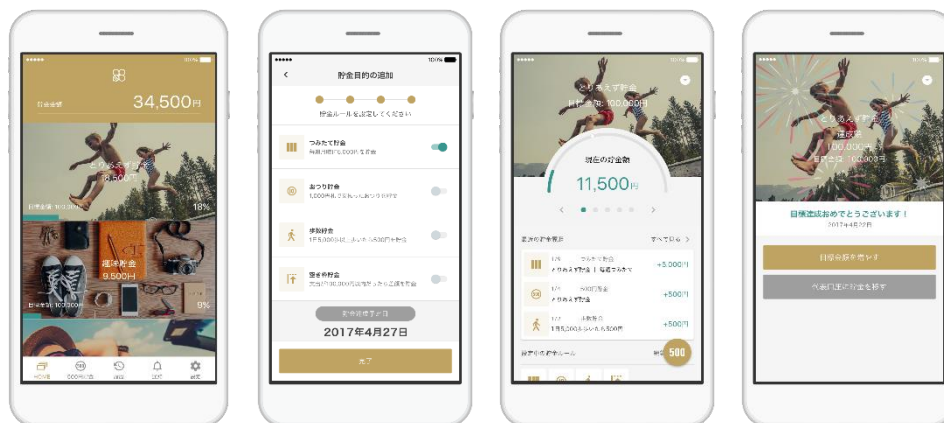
貯金総額 34,500円

とりあえず貯金
18,500円

目標金額 100,000円 18%

運動貯金
9,500円

目標金額 100,000円 9%

HOME

100%

貯金目的の追加

貯金ルールを設定してください

つみたて貯金

おつり貯金

歩数貯金

豪金貯金

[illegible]

2017年4月27日

完了

とりあえず貯金
目標金額 100,000円

現在の貯金額
11,500円

最近の貯金履歴 すべて見る

1/5 つみたて貯金 +3,000円

1/5 500円玉貯金 +500円

1/4 歩数貯金 +500円

設定中の貯金ルール

500

とりあえず貯金
達成日
100,000円

目標達成おめでとうございます！
2017年4月27日

目標金額を増やす

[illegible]